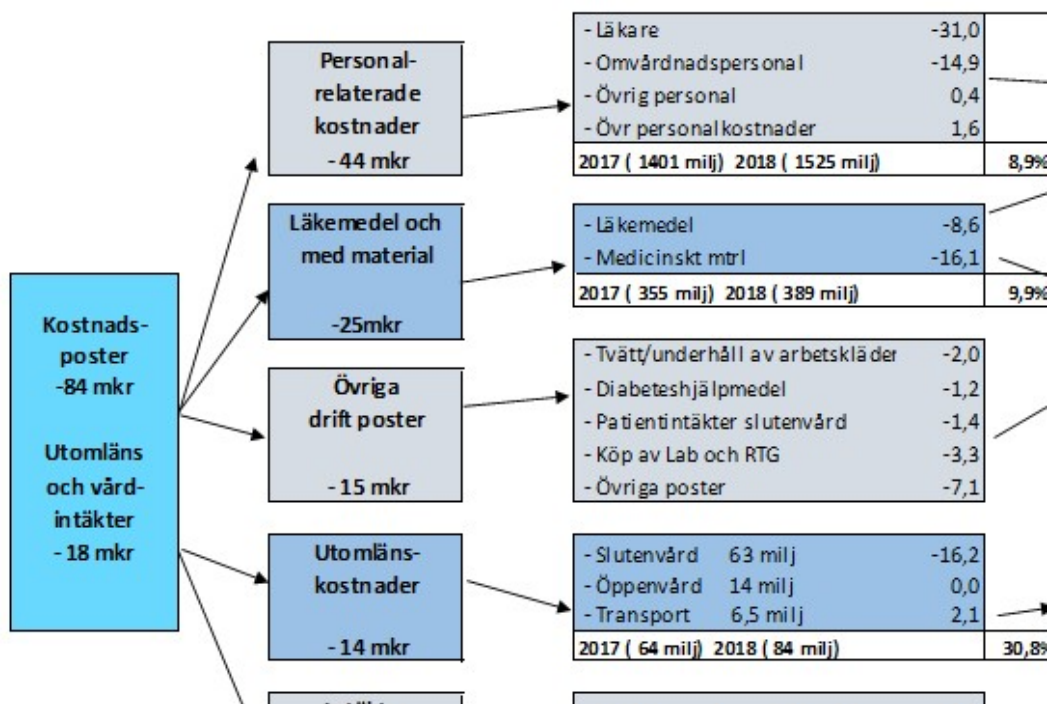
Kostnads-poster
-84 mkr

Utomläns och vård-intäkter
- 18 mkr

Personal-relaterade kostnader
- 44 mkr

| - Läkare | -31,0 |
|---|---|
| - Omvårdnadspersonal | -14,9 |
| - Övrig personal | 0,4 |
| - Övr personalkostnader | 1,6 |
| 2017 ( 1401 milj) 2018 ( 1525 milj) | 8,9% |

Läkemedel och med material
-25mkr

| - Läkemedel | -8,6 |
|---|---|
| - Medicinskt mtrl | -16,1 |
| 2017 ( 355 milj) 2018 ( 389 milj) | 9,9% |

Övriga drift poster
- 15 mkr

| - Tvätt/underhåll av arbetskläder | -2,0 |
|---|---|
| - Diabeteshjälpmedel | -1,2 |
| - Patientintäkter slutenvård | -1,4 |
| - Köp av Lab och RTG | -3,3 |
| - Övriga poster | -7,1 |

Utomläns-kostnader
- 14 mkr

| - Slutenvård 63 milj | -16,2 |
|---|---|
| - Öppenvård 14 milj | 0,0 |
| - Transport 6,5 milj | 2,1 |
| 2017 ( 64 milj) 2018 ( 84 milj) | 30,8% |